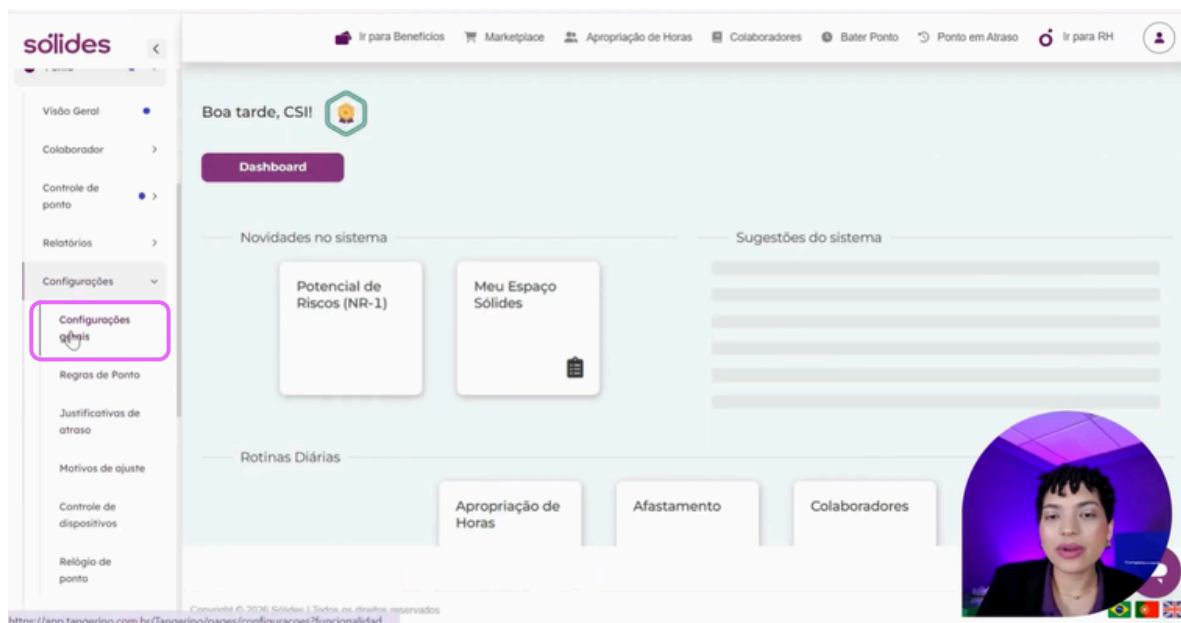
sólides

Ir para Benefícios Marketplace Apropriação de Horas Colaboradores Bater Ponto Ponto em Atraso Ir para RH

Visão Geral
Colaborador
Controle de ponto
Relatórios
Configurações
Configurações gerais
Regras de Ponto
Justificativas de atraso
Motivos de ajuste
Controle de dispositivos
Relógio de ponto

Boa tarde, CSI!

Dashboard

Novidades no sistema

Potencial de Riscos (NR-1)

Meu Espaço Sólides

Sugestões do sistema

Rotinas Diárias

Apropriação de Horas

Afastamento

Colaboradores

Copyright © 2026 Sólides | Todos os direitos reservados

https://app.tangerino.com.br/Tangerino/pages/configuracoes?funcionalidad